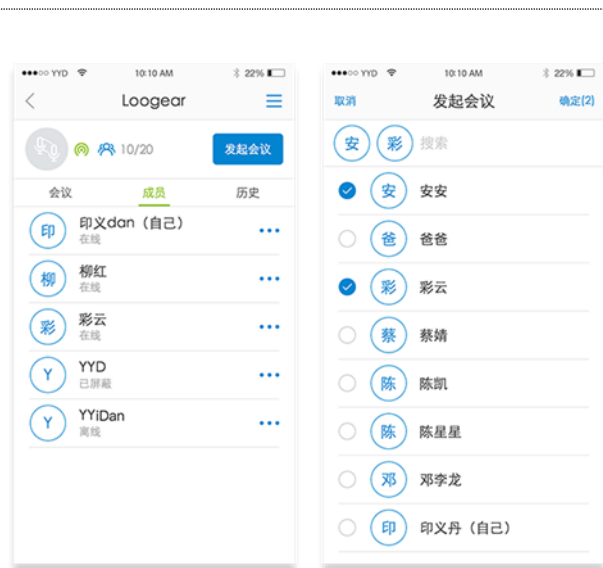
●●●○○ YYD 10:10 AM 22%

Loogear

10/20

发起会议

会议 成员 历史

印 印义dan（自己）
在线

柳 柳红
在线

彩 彩云
在线

Y YYD
已屏蔽

Y YYiDan
离线

●●●○○ YYD 10:10 AM 22%

取消 发起会议 确定(2)

安 彩 搜索

安 安安

爸 爸爸

彩 彩云

蔡 蔡婧

陈 陈凯

陈 陈星星

邓 邓李龙

印 印义丹（自己）